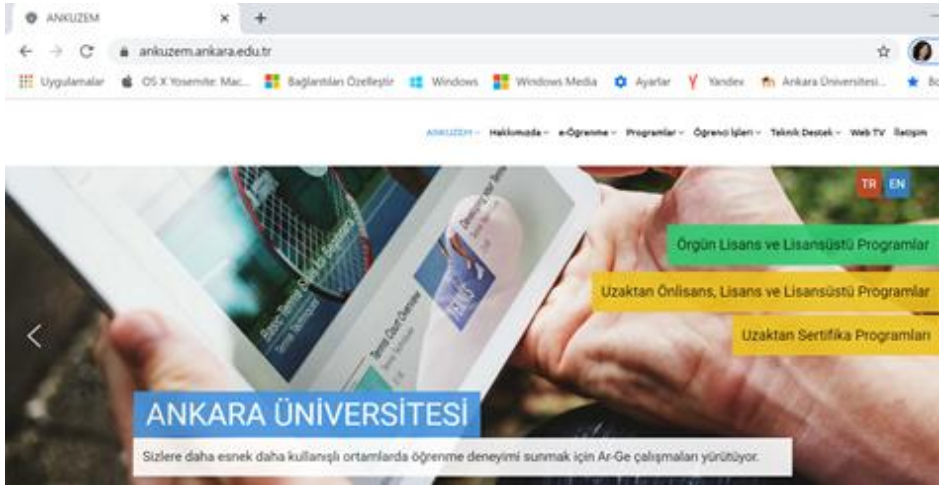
ANKUZEM ×

ankuzem.ankara.edu.tr

Uygulamalar OS X Yosemite: Mac... Bağlantıları Özelleştir Windows Windows Media Ayarlar Yandex Ankara Üniversitesi... Bo

ANKUZEM Hakkımızda e-Öğrenme Programlar Öğrenci İşleri Teknik Destek Web TV İletişim

TR EN

Örgün Lisans ve Lisansüstü Programlar

Uzaktan Önlisans, Lisans ve Lisansüstü Programlar

Uzaktan Sertifika Programları

ANKARA ÜNİVERSİTESİ

Sizlere daha esnek daha kullanışlı ortamlarda öğrenme deneyimi sunmak için Ar-Ge çalışmaları yürütüyor.